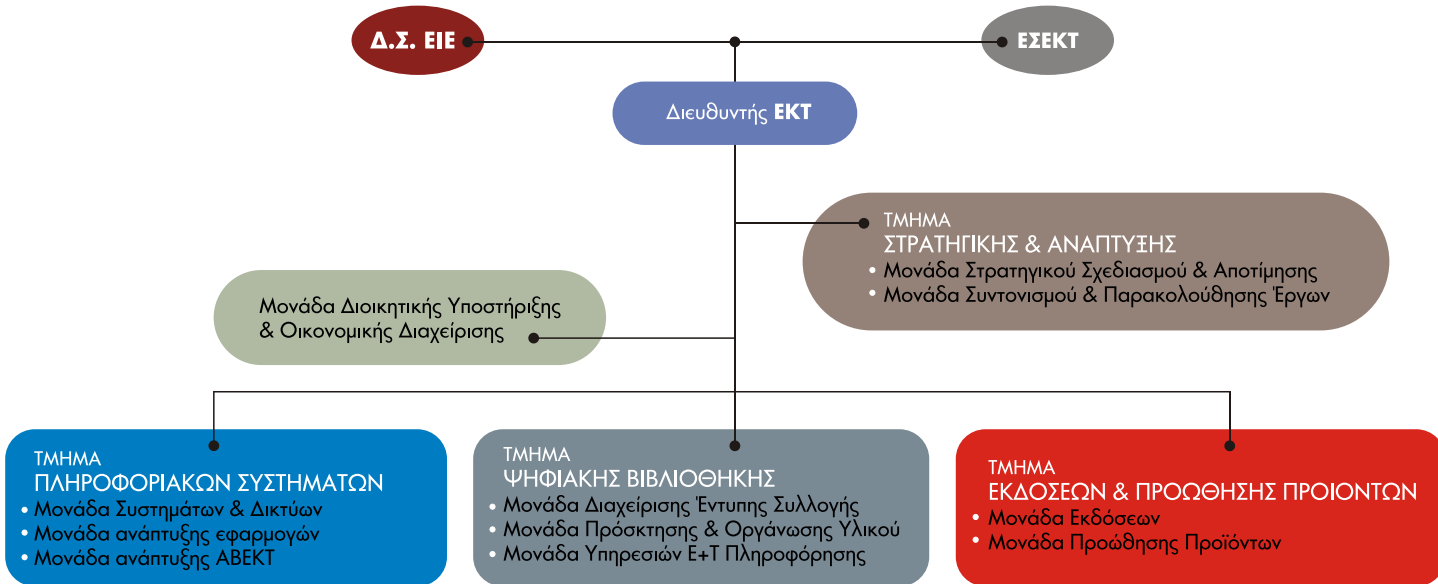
Δ.Σ. ΕΙΕ

ΕΣΕΚΤ

Διευθυντής ΕΚΤ

ΤΜΗΜΑ
ΣΤΡΑΤΗΓΙΚΗΣ & ΑΝΑΠΤΥΞΗΣ
• Μονάδα Στρατηγικού Σχεδιασμού & Αποτίμησης
• Μονάδα Συντονισμού & Παρακολούθησης Έργων

Μονάδα Διοικητικής Υποστήριξης & Οικονομικής Διαχείρισης

ΤΜΗΜΑ
ΠΛΗΡΟΦΟΡΙΑΚΩΝ ΣΥΣΤΗΜΑΤΩΝ
• Μονάδα Συστημάτων & Δικτύων
• Μονάδα ανάπτυξης εφαρμογών
• Μονάδα ανάπτυξης ΑΒΕΚΤ

ΤΜΗΜΑ
ΨΗΦΙΑΚΗΣ ΒΙΒΛΙΟΘΗΚΗΣ
• Μονάδα Διαχείρισης Έντυπης Συλλογής
• Μονάδα Πρόσκτησης & Οργάνωσης Υλικού
• Μονάδα Υπηρεσιών Ε+Τ Πληροφόρησης

ΤΜΗΜΑ
ΕΚΔΟΣΕΩΝ & ΠΡΟΩΘΗΣΗΣ ΠΡΟΙΟΝΤΩΝ
• Μονάδα Εκδόσεων
• Μονάδα Προώθησης Προϊόντων